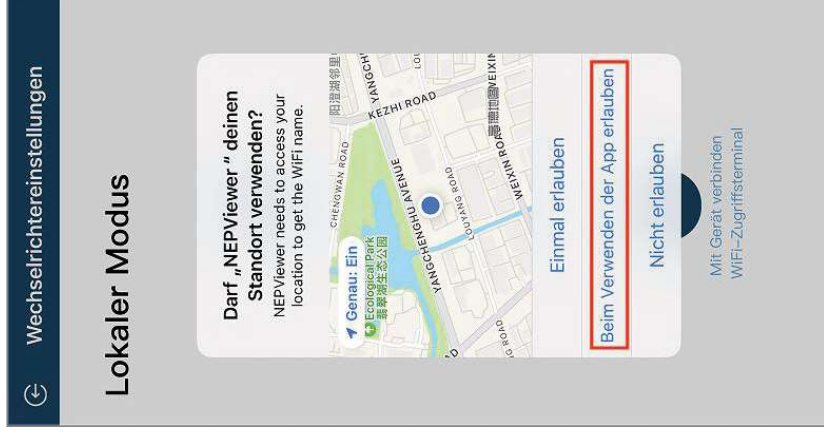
Wechselrichtereinstellungen

Lokaler Modus

Darf „NEPViewer " deinen Standort verwenden?

NEPViewer needs to access your location to get the WiFi name.

Genau: Ein

Ecological Park

KEZHI ROAD

YANGCHENGHU AVENUE

CHENGWAN ROAD

OUYANG ROAD

WEIXIN ROAD

Einmal erlauben

Beim Verwenden der App erlauben

Nicht erlauben

Mit Gerät verbinden
WiFi-Zugriffsterminal